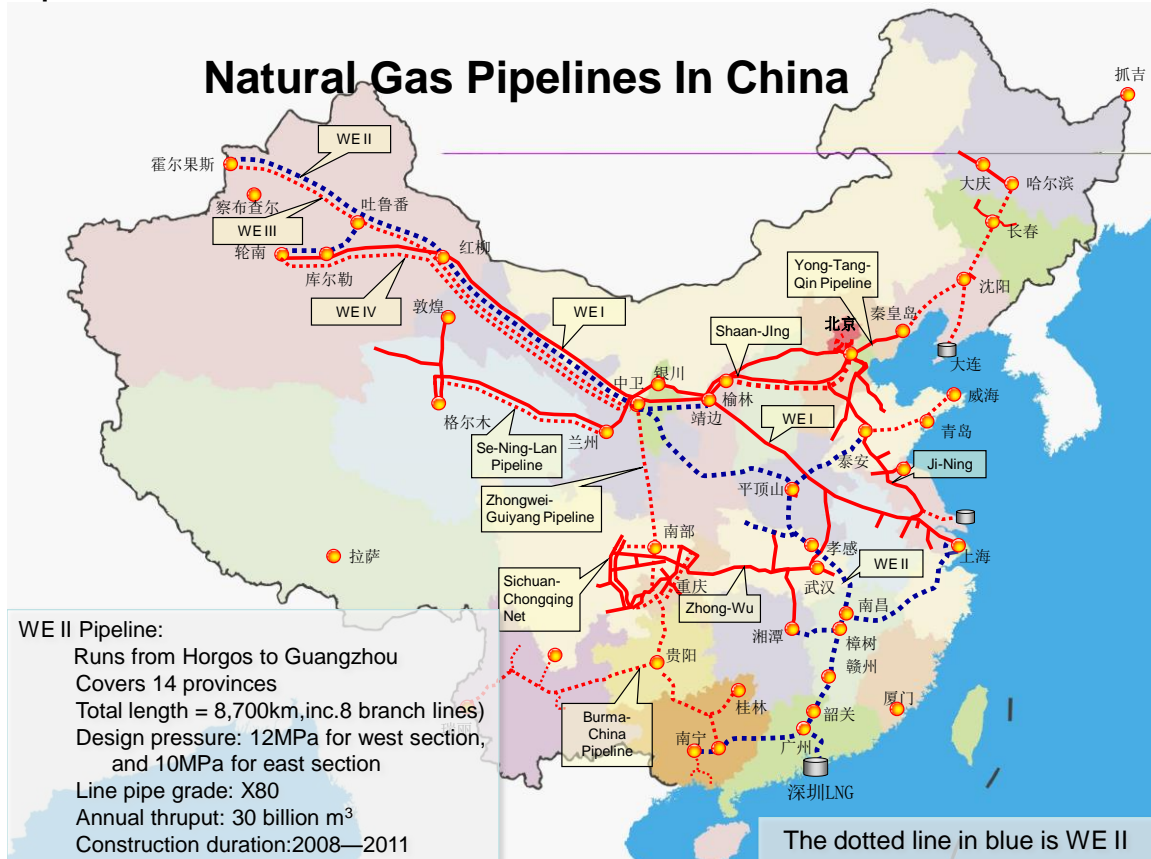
Natural Gas Pipelines In China

抓吉
WE II
霍尔果斯
察布查尔
吐鲁番
WE III
轮南
库尔勒
红柳
WE IV
敦煌
WE I
大庆
哈尔滨
长春
沈阳
Yong-Tang-Qin Pipeline
北京
秦皇岛
Shaan-JIng
大连
威海
青岛
中卫
银川
榆林
靖边
WE I
格尔木
兰州
Se-Ning-Lan Pipeline
泰安
Ji-Ning
平顶山
Zhongwei-Guiyang Pipeline
南部
孝感
上海
WE II
拉萨
Sichuan-Chongqing Net
重庆
Zhong-Wu
武汉
南昌
湘潭
樟树
赣州
贵阳
桂林
厦门
Burma-China Pipeline
韶关
南宁
广州
深圳LNG

WE II Pipeline:
Runs from Horgos to Guangzhou
Covers 14 provinces
Total length = 8,700km,inc.8 branch lines)
Design pressure: 12MPa for west section, and 10MPa for east section
Line pipe grade: X80
Annual thruput: 30 billion $m^3$
Construction duration:2008—2011

The dotted line in blue is WE II